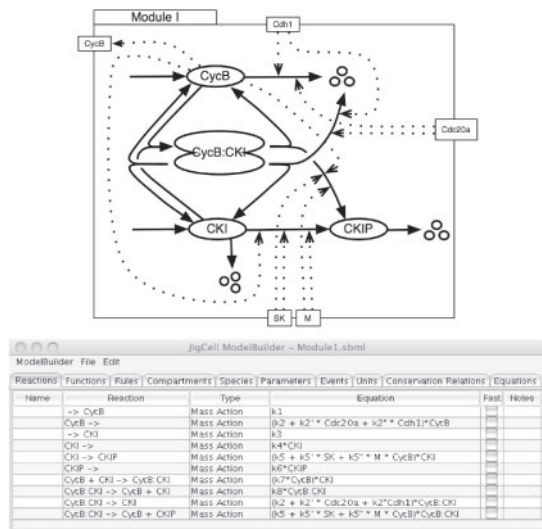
Module I

Cdh1

CycB

CycB

CycB:CKI

Cdc20a

CKI

CKIP

SK

M

JigCell ModelBuilder – Module1.sbml

ModelBuilder File Edit

Reactions | Functions | Rules | Compartments | Species | Parameters | Events | Units | Conservation Relations | Equations

| Name | Reaction | Type | Equation | Fast | Notes |
|---|---|---|---|---|---|
| | -> CycB | Mass Action | k1 | | |
| | CycB -> | Mass Action | (k2 + k2' * Cdc20a + k2" * Cdh1)*CycB | | |
| | -> CKI | Mass Action | k3 | | |
| | CKI -> | Mass Action | k4*CKI | | |
| | CKI -> CKIP | Mass Action | (k5 + k5' * SK + k5" * M * CycB)*CKI | | |
| | CKIP -> | Mass Action | k6*CKIP | | |
| | CycB + CKI -> CycB:CKI | Mass Action | (k7*CycB)*CKI | | |
| | CycB:CKI -> CycB + CKI | Mass Action | k8*CycB:CKI | | |
| | CycB:CKI -> CKI | Mass Action | (k2 + k2' * Cdc20a + k2*Cdh1)*CycB:CKI | | |
| | CycB:CKI -> CycB + CKIP | Mass Action | (k5 + k5' * SK + k5" * M * CycB)*CycB:CKI | | |